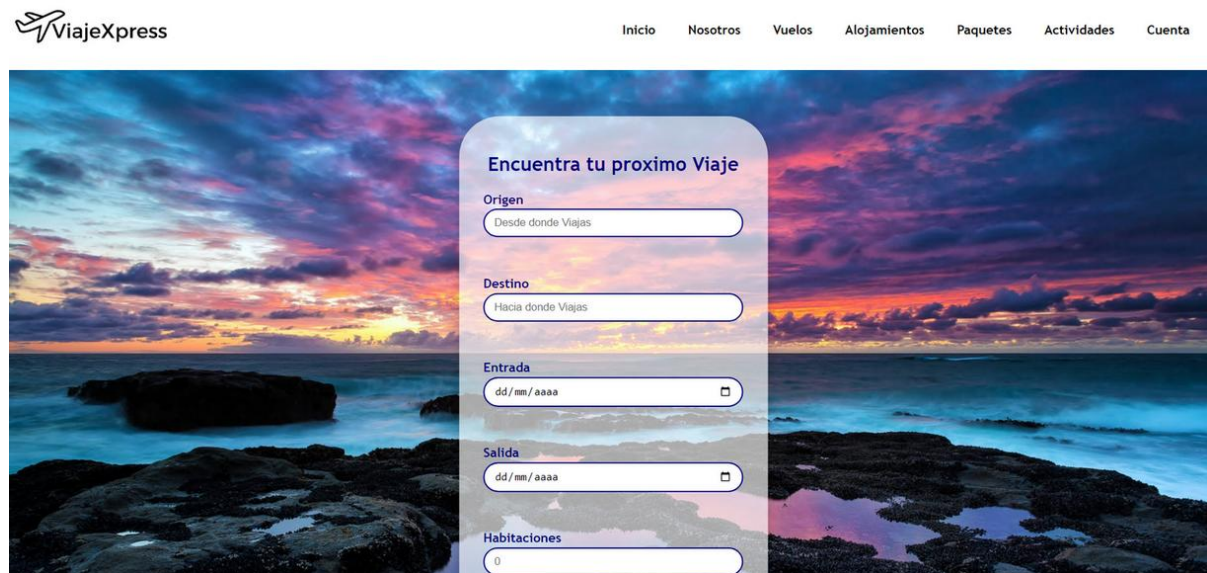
ViajeXpress

Inicio Nosotros Vuelos Alojamientos Paquetes Actividades Cuenta

Encuentra tu proximo Viaje

Origen
Desde donde Viajas

Destino
Hacia donde Viajas

Entrada
dd/mm/aaaa

Salida
dd/mm/aaaa

Habitaciones
0